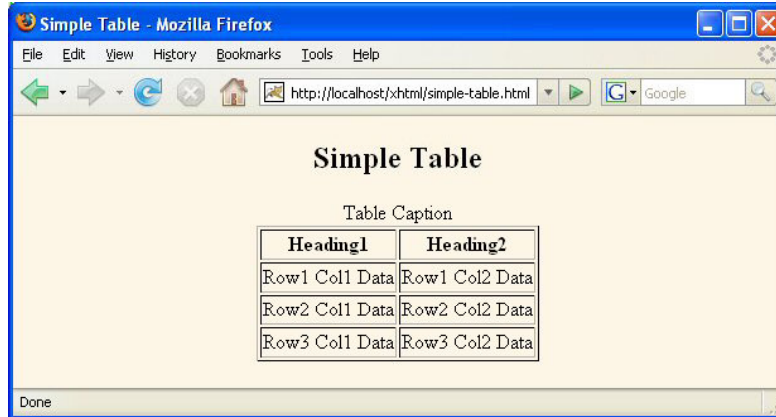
Simple Table - Mozilla Firefox

File Edit View History Bookmarks Tools Help

http://localhost/xhtml/simple-table.html

Google

Simple Table

Table Caption

| Heading1 | Heading2 |
|---|---|
| Row1 Col1 Data | Row1 Col2 Data |
| Row2 Col1 Data | Row2 Col2 Data |
| Row3 Col1 Data | Row3 Col2 Data |

Done